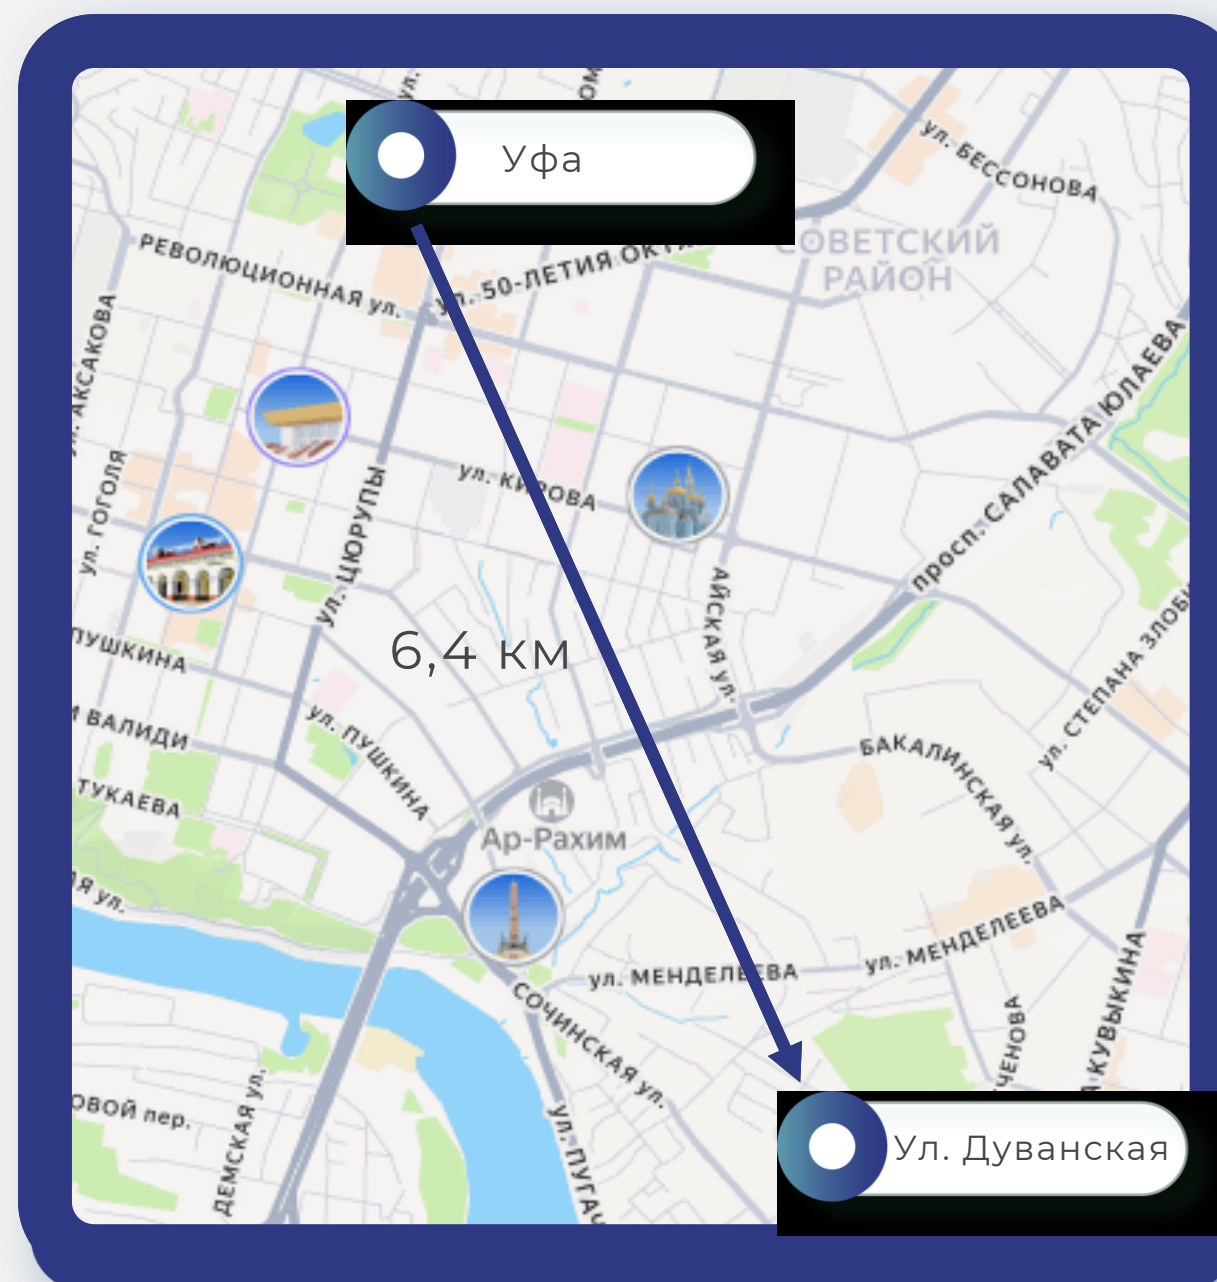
Уфа

ул. БЕССОНОВА

СОВЕТСКИЙ РАЙОН

РЕВОЛЮЦИОННАЯ ул.

ул. 50-ЛЕТИЯ ОКТ

ул. АКСАКОВА

ул. ГОГОЛЯ

ул. КИРОВА

ул. ЦЮРУПЫ

просп. САЛАВАТА ЮЛАЕВА

ПУШКИНА

6,4 км

АЙСКАЯ ул.

ВАЛИДИ

ул. ПУШКИНА

ТУКАЕВА

БАКАЛИНСКАЯ ул.

ул. СТЕПАНА ЗЛОБ

Ар-Рахим

ул. МЕНДЕЛЕЕВА

ул. МЕНДЕЛЕЕВА

СОЧИНСКАЯ ул.

КУВЫКИНА

ЧЕНОВА

ОВОЙ пер.

ДЕМСКАЯ ул.

ул. ПУГАЧ

Ул. Дуванская